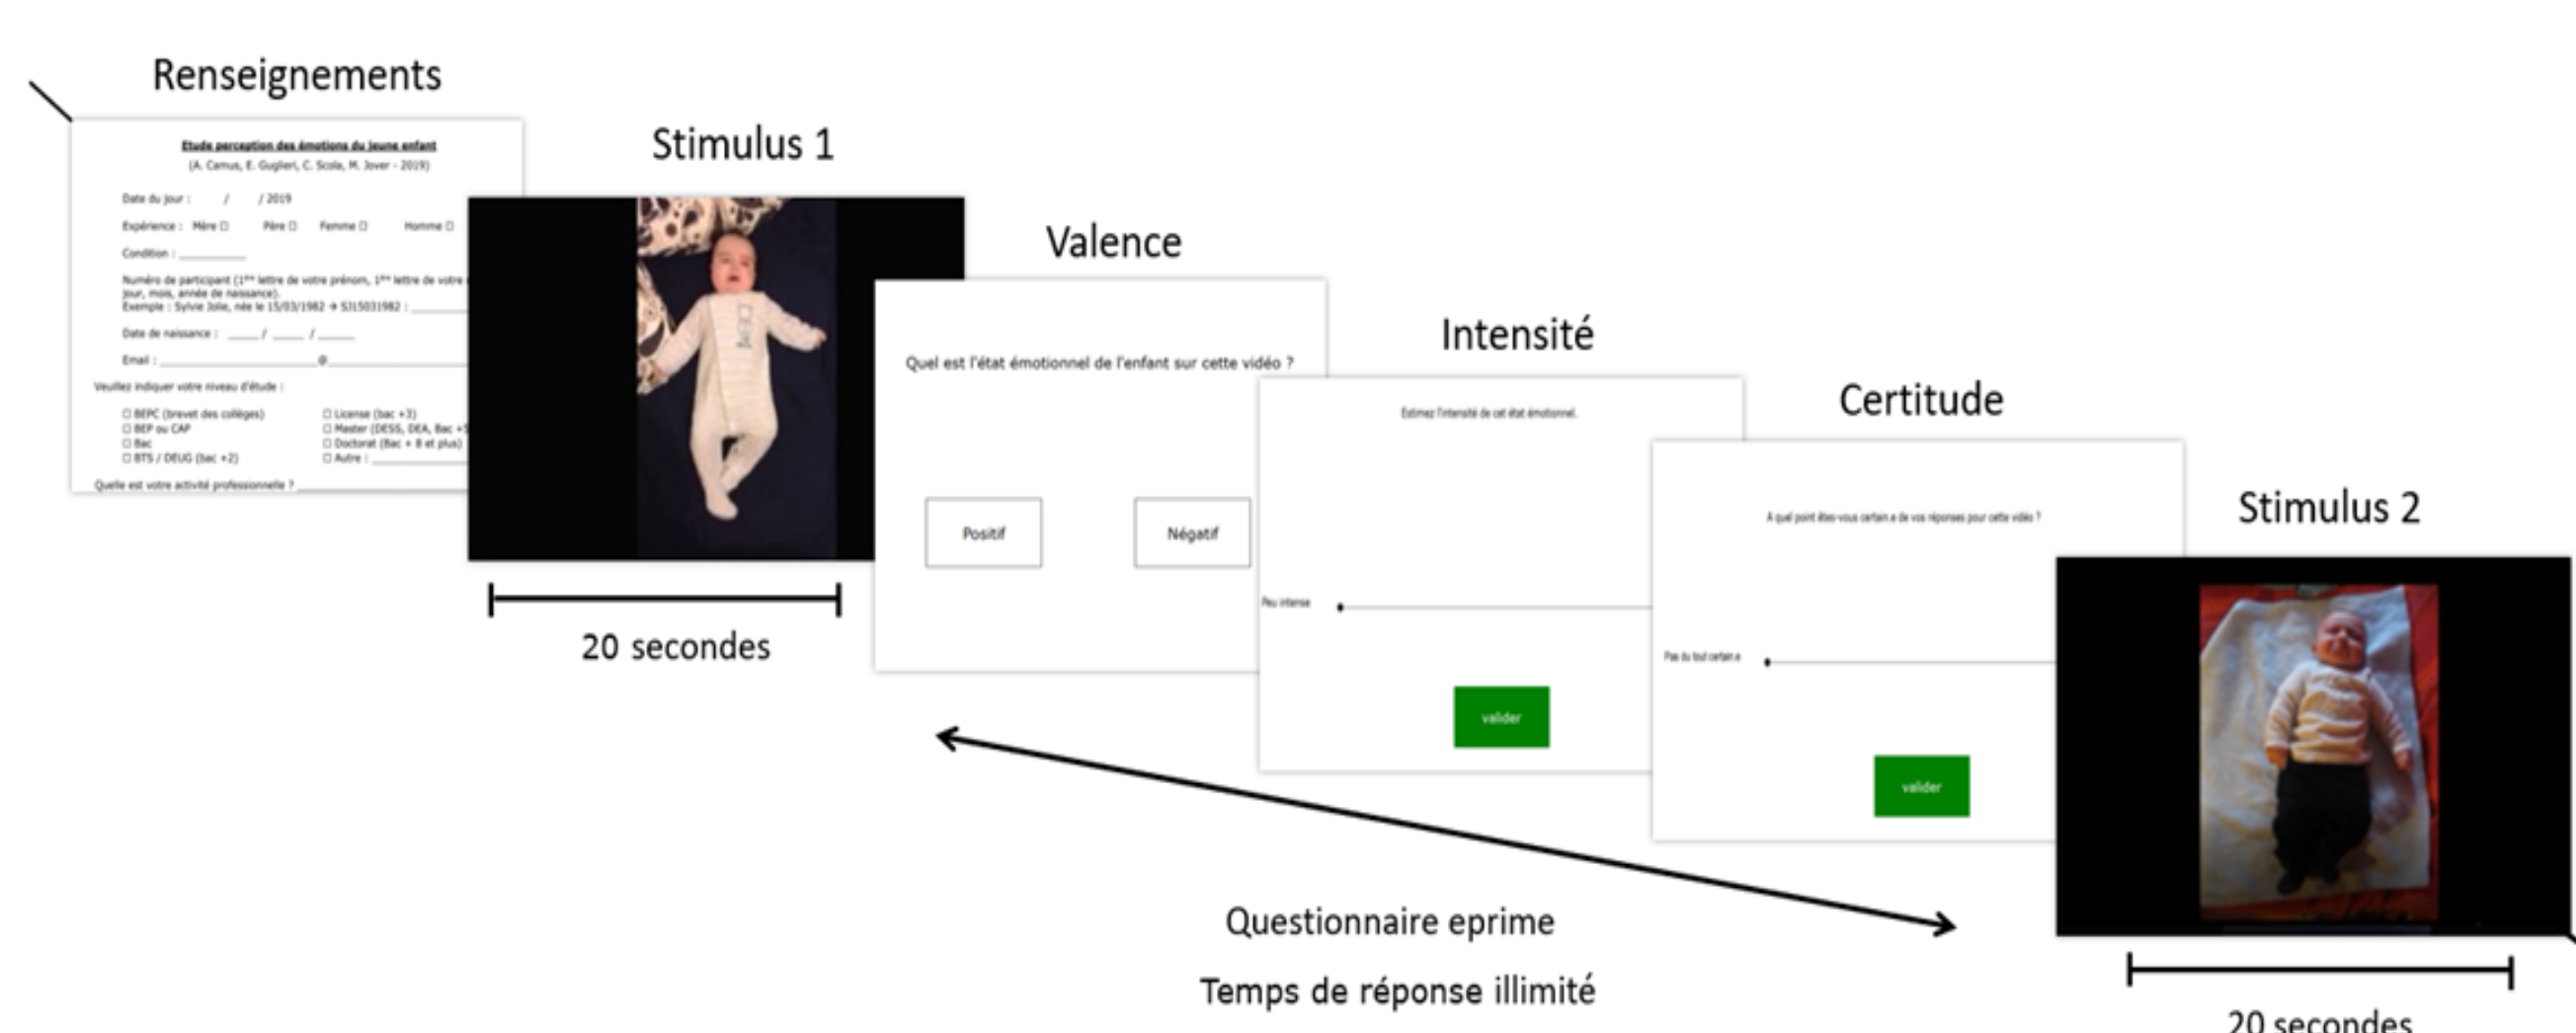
Renseignements

Etude perception des émotions du jeune enfant
(A. Camus, E. Guglieri, C. Scola, M. Jover - 2019)

Date du jour : / / 2019

Expérience : Mère ☐ Père ☐ Femme ☐ Homme ☐

Condition : ________

Numéro de participant (1ère lettre de votre prénom, 1ère lettre de votre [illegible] jour, mois, année de naissance).
Exemple : Sylvie Jolie, née le 15/03/1982 → SJ15031982 : ________

Date de naissance : ____ / ____ / ____

Email : ____________@________

Veuillez indiquer votre niveau d'étude :

☐ BEPC (brevet des collèges)
☐ BEP ou CAP
☐ Bac
☐ BTS / DEUG (bac +2)

☐ License (bac +3)
☐ Master (DESS, DEA, Bac +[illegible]
☐ Doctorat (Bac + 8 et plus)
☐ Autre : ________

Quelle est votre activité professionnelle ? ________

Stimulus 1

20 secondes

Valence

Quel est l'état émotionnel de l'enfant sur cette vidéo ?

Positif

Négatif

Intensité

Estimez l'intensité de cet état émotionnel.

Peu intense

valider

Certitude

A quel point êtes-vous certain.e de vos réponses pour cette vidéo ?

Pas du tout certain.e

valider

Stimulus 2

20 secondes

Questionnaire eprime

Temps de réponse illimité